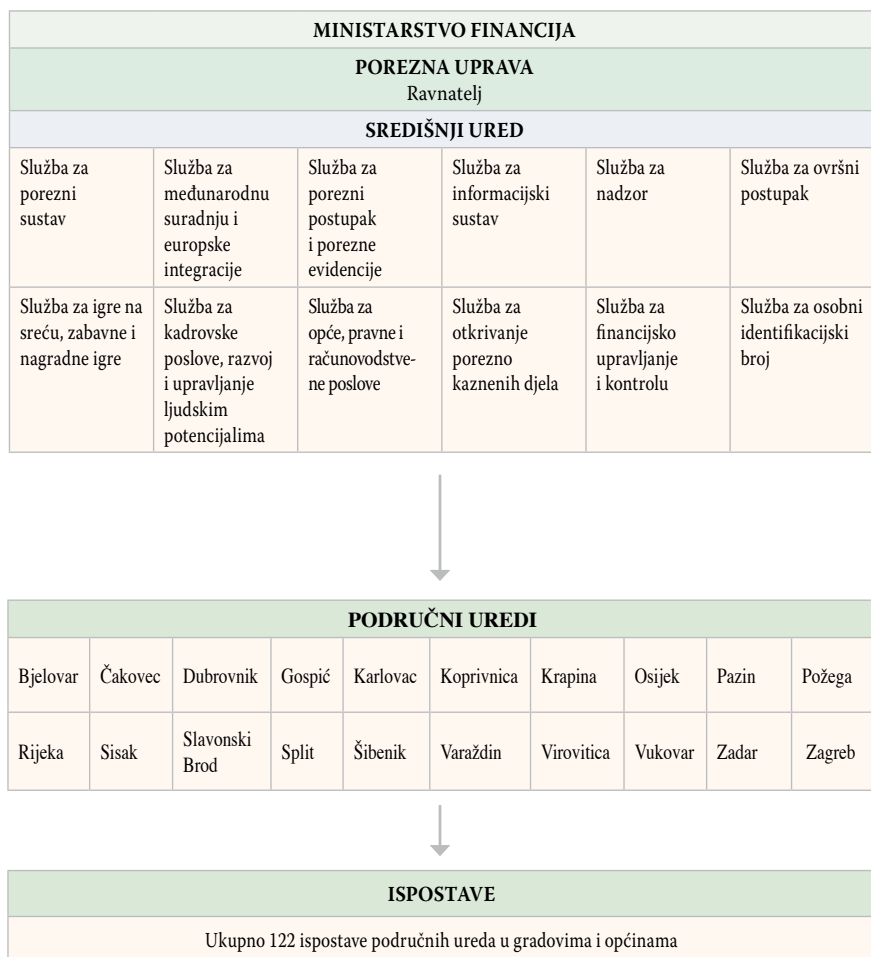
MINISTARSTVO FINANCIJA

POREZNA UPRAVA
Ravnatelj

SREDIŠNJI URED

| Služba za porezni sustav | Služba za međunarodnu suradnju i europske integracije | Služba za porezni postupak i porezne evidencije | Služba za informacijski sustav | Služba za nadzor | Služba za ovršni postupak |
|---|---|---|---|---|---|
| Služba za igre na sreću, zabavne i nagradne igre | Služba za kadrovske poslove, razvoj i upravljanje ljudskim potencijalima | Služba za opće, pravne i računovodstvene poslove | Služba za otkrivanje porezno kaznenih djela | Služba za financijsko upravljanje i kontrolu | Služba za osobni identifikacijski broj |

PODRUČNI UREDI

| Bjelovar | Čakovec | Dubrovnik | Gospić | Karlovac | Koprivnica | Krapina | Osijek | Pazin | Požega |
|---|---|---|---|---|---|---|---|---|---|
| Rijeka | Sisak | Slavonski Brod | Split | Šibenik | Varaždin | Virovitica | Vukovar | Zadar | Zagreb |

ISPOSTAVE

Ukupno 122 ispostave područnih ureda u gradovima i općinama